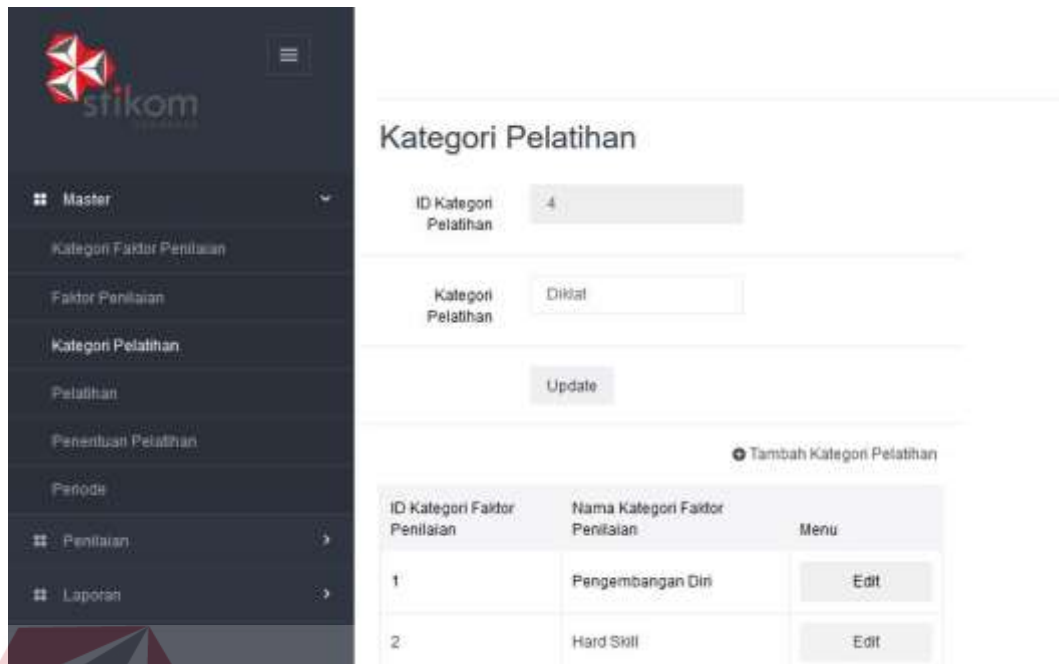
stikom

Master

Kategori Faktor Penilaian

Faktor Penilaian

Kategori Pelatihan

Pelatihan

Penentuan Pelatihan

Periode

Penilaian

Laporan

Kategori Pelatihan

ID Kategori Pelatihan 4

Kategori Pelatihan Diklat

Update

Tambah Kategori Pelatihan

| ID Kategori Faktor Penilaian | Nama Kategori Faktor Penilaian | Menu |
|---|---|---|
| 1 | Pengembangan Diri | Edit |
| 2 | Hard Skill | Edit |